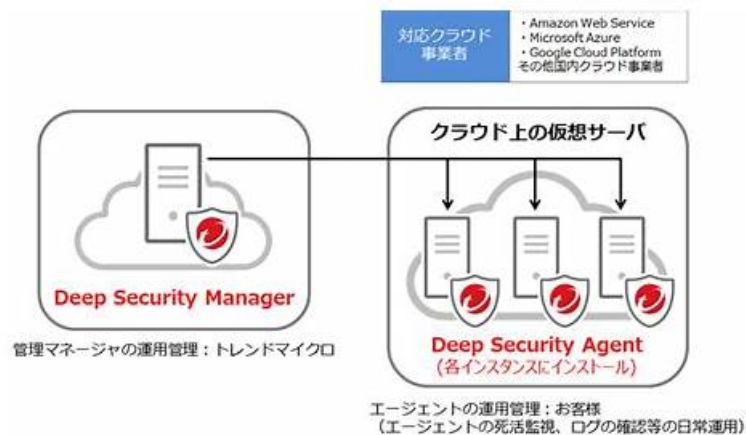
対応クラウド事業者

・Amazon Web Service
・Microsoft Azure
・Google Cloud Platform
その他国内クラウド事業者

クラウド上の仮想サーバ

Deep Security Manager

管理マネージャの運用管理：トレンドマイクロ

Deep Security Agent
（各インスタンスにインストール）

エージェントの運用管理：お客様
（エージェントの死活監視、ログの確認等の日常運用）